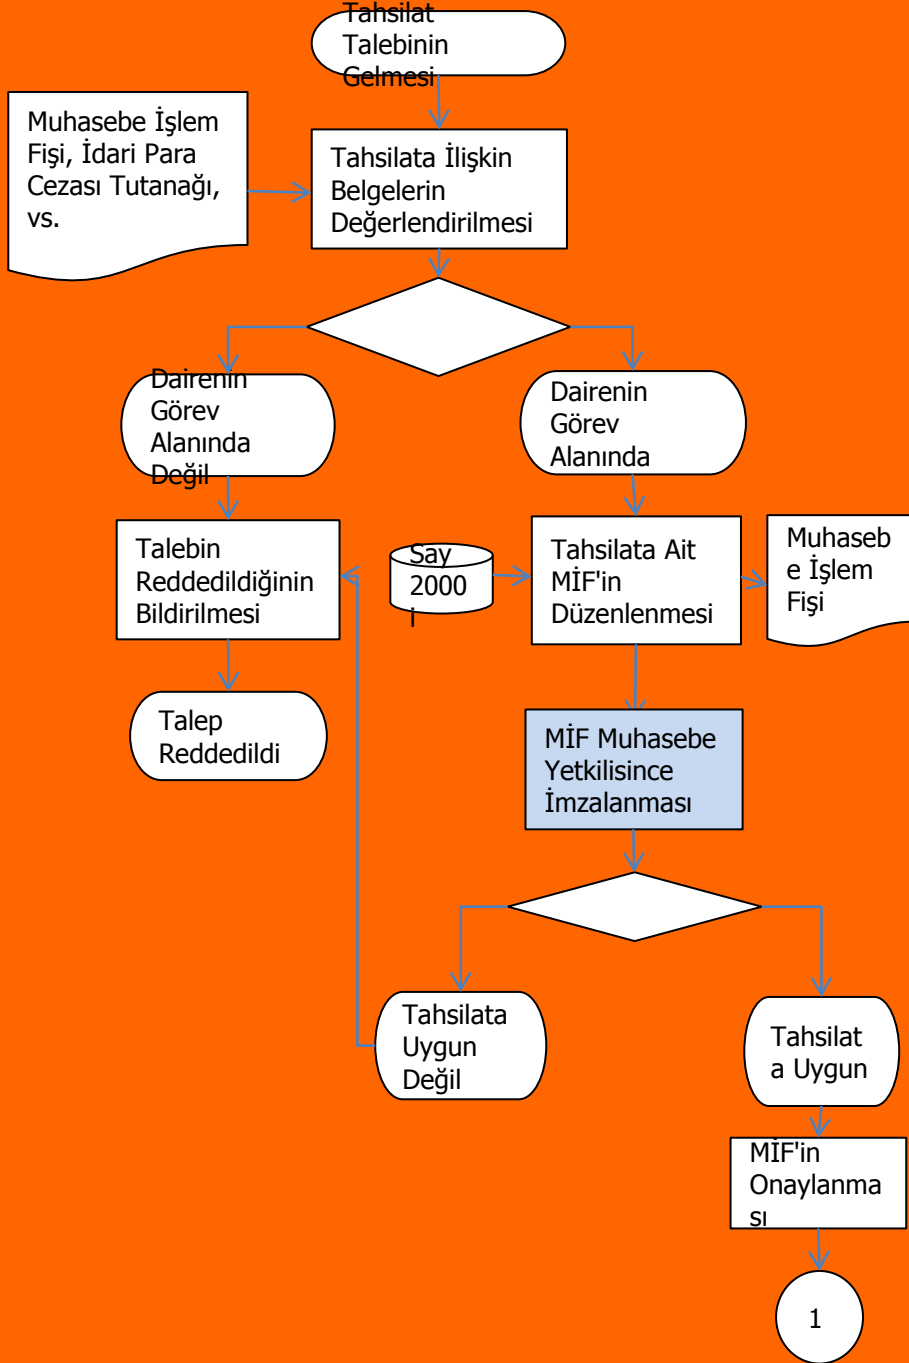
Tahsilat Talebinin Gelmesi

Muhasebe İşlem Fişi, İdari Para Cezası Tutanağı, vs.

Tahsilata İlişkin Belgelerin Değerlendirilmesi

Dairenin Görev Alanında Değil

Dairenin Görev Alanında

Talebin Reddedildiğinin Bildirilmesi

Say 2000 i

Tahsilata Ait MİF'in Düzenlenmesi

Muhaseb e İşlem Fişi

Talep Reddedildi

MİF Muhasebe Yetkilisince İmzalanması

Tahsilata Uygun Değil

Tahsilat a Uygun

MİF'in Onaylanma sı

1